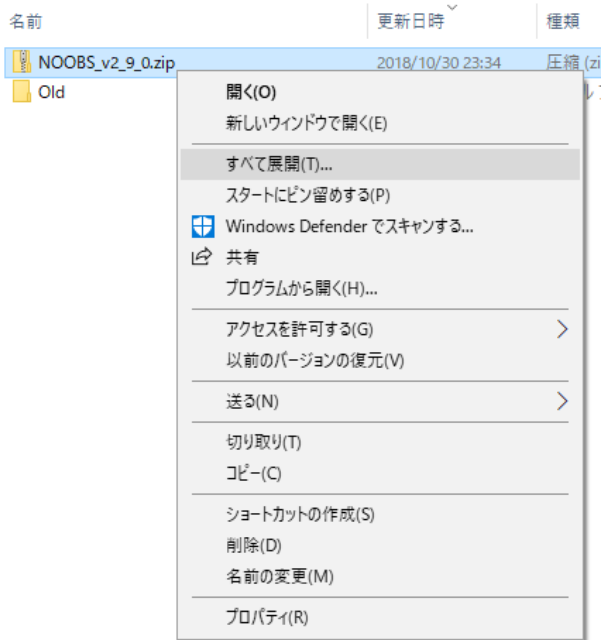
名前
更新日時
種類
NOOBS_v2_9_0.zip
2018/10/30 23:34
圧縮 (zi
Old
開く(O)
新しいウィンドウで開く(E)
すべて展開(T)...
スタートにピン留めする(P)
Windows Defender でスキャンする...
共有
プログラムから開く(H)...
アクセスを許可する(G)
以前のバージョンの復元(V)
送る(N)
切り取り(T)
コピー(C)
ショートカットの作成(S)
削除(D)
名前の変更(M)
プロパティ(R)